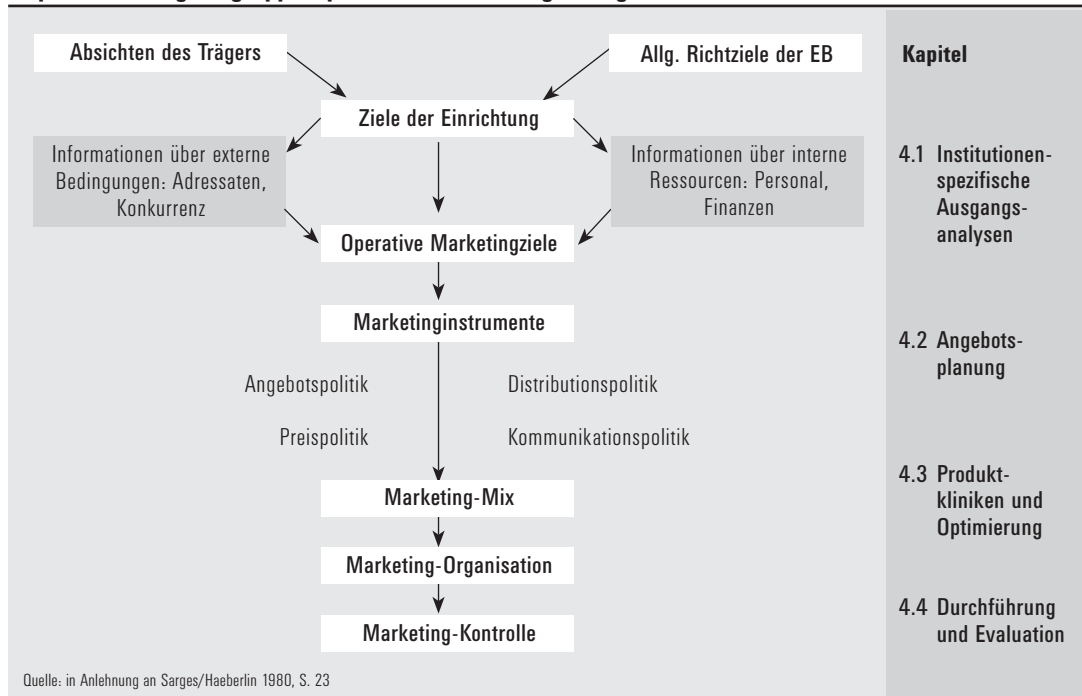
Absichten des Trägers

Allg. Richtziele der EB

Kapitel

Ziele der Einrichtung

Informationen über externe Bedingungen: Adressaten, Konkurrenz

Informationen über interne Ressourcen: Personal, Finanzen

4.1 Institutionenspezifische Ausgangsanalysen

Operative Marketingziele

Marketinginstrumente

4.2 Angebotsplanung

Angebotspolitik

Distributionspolitik

Preispolitik

Kommunikationspolitik

4.3 Produktkliniken und Optimierung

Marketing-Mix

Marketing-Organisation

4.4 Durchführung und Evaluation

Marketing-Kontrolle

Quelle: in Anlehnung an Sarges/Haeberlin 1980, S. 23